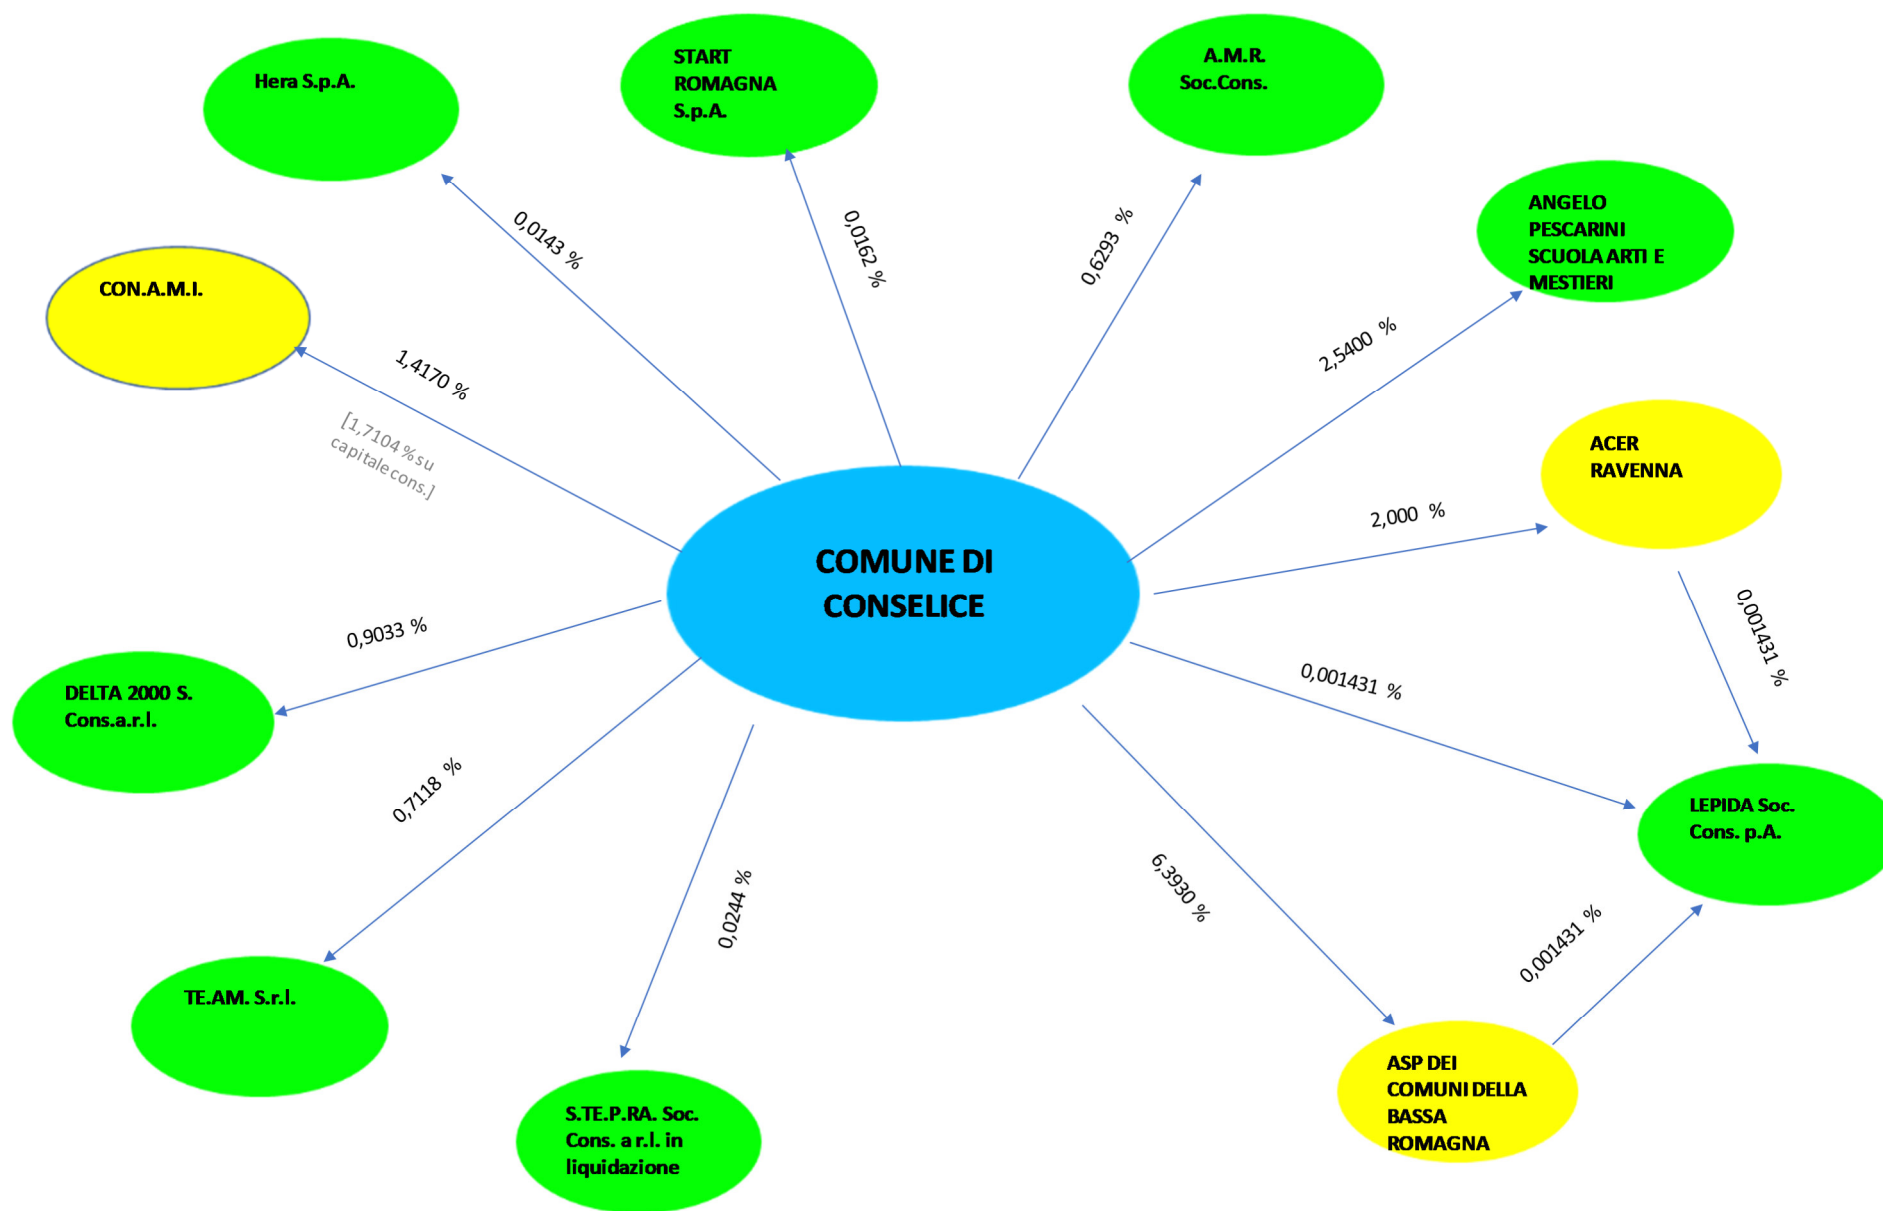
COMUNE DI CONSELICE

Hera S.p.A.

0,0143 %

START ROMAGNA S.p.A.

0,0162 %

A.M.R. Soc.Cons.

0,6293 %

ANGELO PESCARINI SCUOLA ARTI E MESTIERI

2,5400 %

CON.A.M.I.

1,4170 %

[1,7104 % su capitale cons.]

ACER RAVENNA

2,000 %

0,001431 %

0,9033 %

DELTA 2000 S. Cons.a.r.l.

0,001431 %

LEPIDA Soc. Cons. p.A.

0,7118 %

TE.AM. S.r.l.

0,0244 %

S.TE.P.RA. Soc. Cons. a r.l. in liquidazione

6,3930 %

0,001431 %

ASP DEI COMUNI DELLA BASSA ROMAGNA